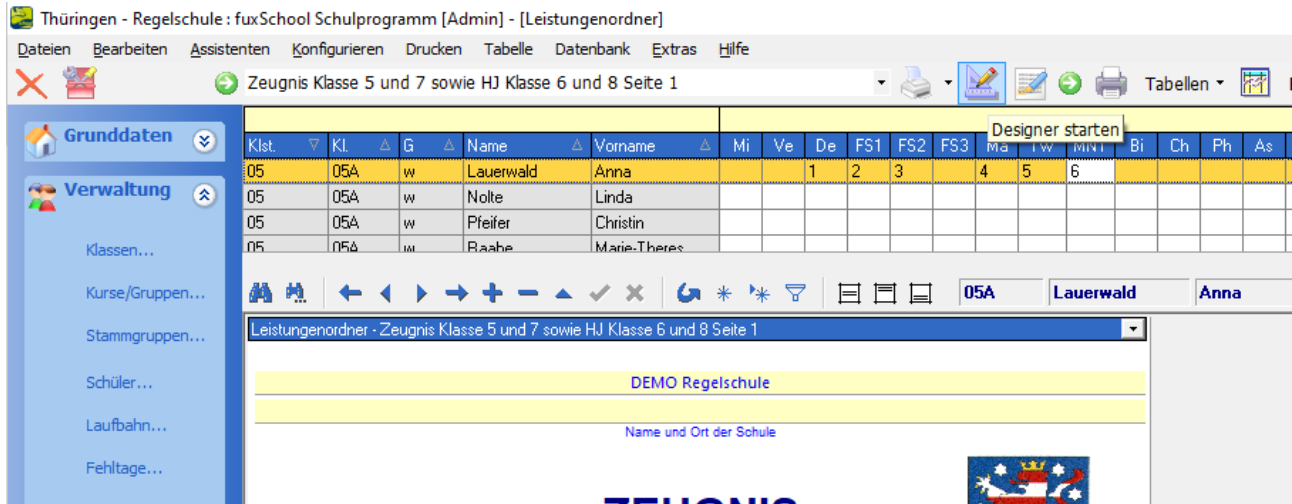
Thüringen - Regelschule : fuxSchool Schulprogramm [Admin] - [Leistungenordner]

Dateien Bearbeiten Assistenten Konfigurieren Drucken Tabelle Datenbank Extras Hilfe

Zeugnis Klasse 5 und 7 sowie HJ Klasse 6 und 8 Seite 1

Tabellen

Designer starten

Grunddaten

Verwaltung

Klassen...

Kurse/Gruppen...

Stammgruppen...

Schüler...

Laufbahn...

Fehltage...

| Klst. | Kl. | G | Name | Vorname | Mi | Ve | De | FS1 | FS2 | FS3 | Ma | Tw | MNT | Bi | Ch | Ph | As |
|---|---|---|---|---|---|---|---|---|---|---|---|---|---|---|---|---|---|
| 05 | 05A | w | Lauerwald | Anna | | | 1 | 2 | 3 | | 4 | 5 | 6 | | | | |
| 05 | 05A | w | Nolte | Linda | | | | | | | | | | | | | |
| 05 | 05A | w | Pfeifer | Christin | | | | | | | | | | | | | |
| 05 | 05A | w | Raabe | Marie-Theres | | | | | | | | | | | | | |

05A Lauerwald Anna

Leistungenordner - Zeugnis Klasse 5 und 7 sowie HJ Klasse 6 und 8 Seite 1

DEMO Regelschule

Name und Ort der Schule

ZEUGNIS